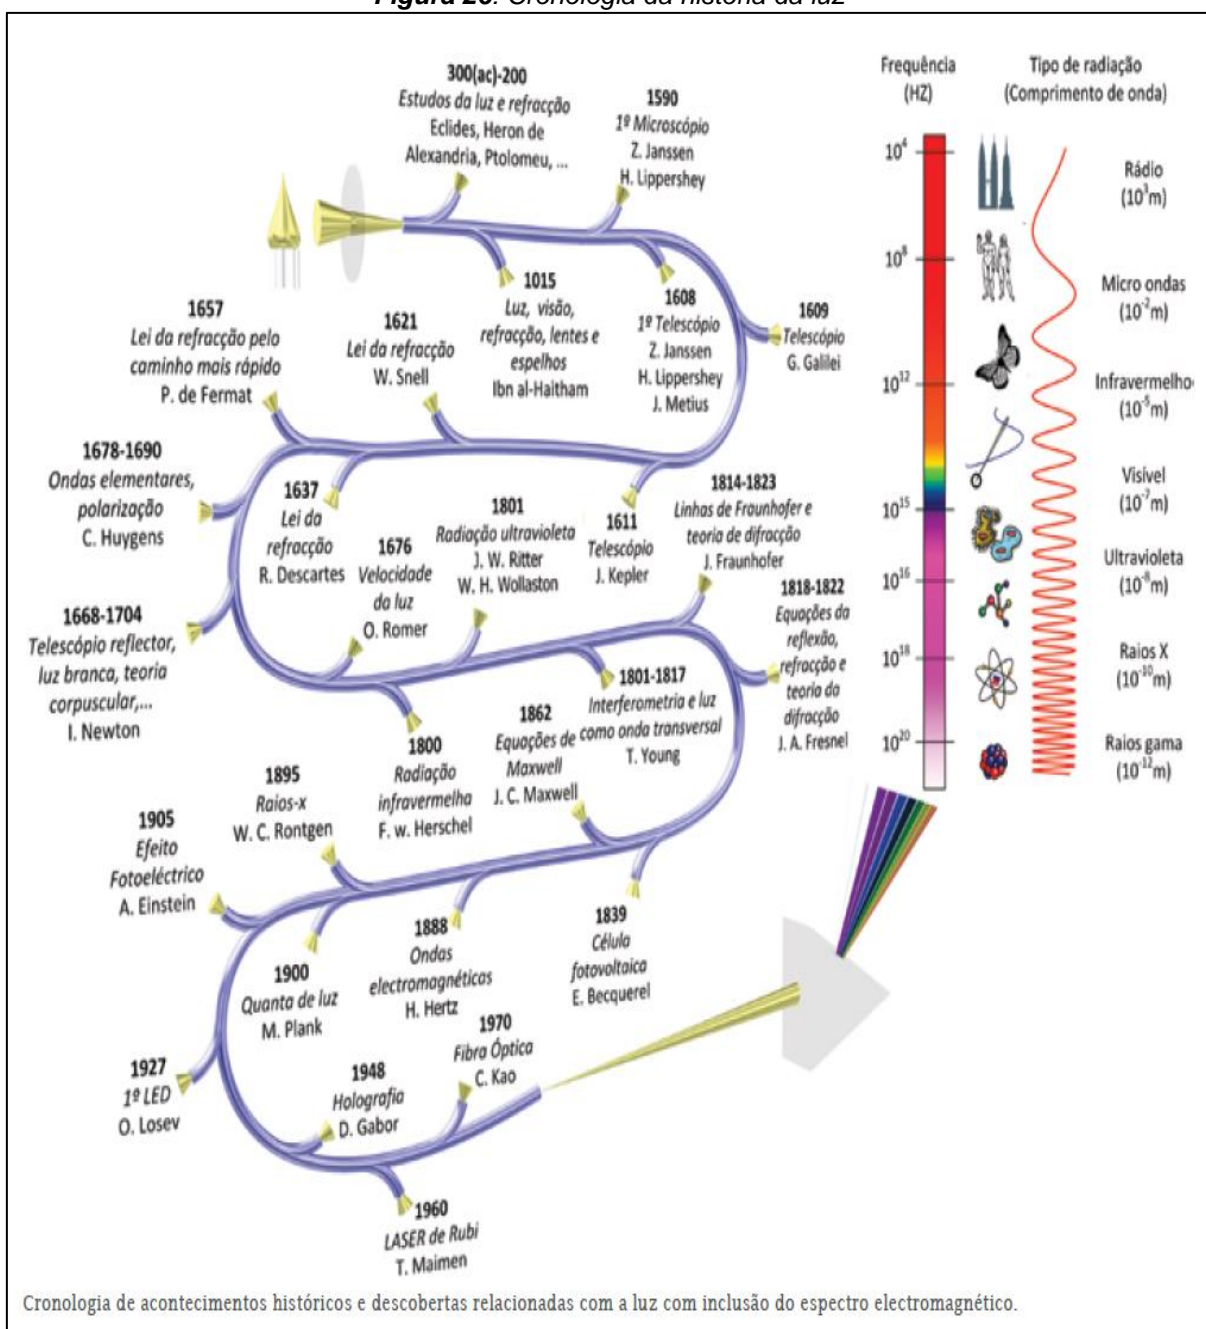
Figura 26: Cronologia da história da luz

300(ac)-200
Estudos da luz e refracção
Eclides, Heron de Alexandria, Ptolomeu, ...

1590
1º Microscópio
Z. Janssen
H. Lippershey

1015
Luz, visão, refracção, lentes e espelhos
Ibn al-Haitham

1608
1º Telescópio
Z. Janssen
H. Lippershey
J. Metius

1609
Telescópio
G. Galilei

1657
Lei da refracção pelo caminho mais rápido
P. de Fermat

1621
Lei da refracção
W. Snell

1678-1690
Ondas elementares, polarização
C. Huygens

1637
Lei da refracção
R. Descartes

1676
Velocidade da luz
O. Romer

1801
Radiação ultravioleta
J. W. Ritter
W. H. Wollaston

1611
Telescópio
J. Kepler

1814-1823
Linhas de Fraunhofer e teoria de difracção
J. Fraunhofer

1818-1822
Equações da reflexão, refracção e teoria da difracção
J. A. Fresnel

1668-1704
Telescópio reflector, luz branca, teoria corpuscular,...
I. Newton

1801-1817
Interferometria e luz como onda transversal
T. Young

1862
Equações de Maxwell
J. C. Maxwell

1800
Radiação infravermelha
F. w. Herschel

1895
Raios-x
W. C. Rontgen

1905
Efeito Fotoeléctrico
A. Einstein

1888
Ondas electromagnéticas
H. Hertz

1839
Célula fotovoltaica
E. Becquerel

1900
Quanta de luz
M. Plank

1970
Fibra Óptica
C. Kao

1927
1º LED
O. Losev

1948
Holografia
D. Gabor

1960
LASER de Rubi
T. Maimen

Frequência (HZ)
Tipo de radiação (Comprimento de onda)

$10^4$
$10^8$
$10^{12}$
$10^{15}$
$10^{16}$
$10^{18}$
$10^{20}$

Rádio ($10^3$m)
Micro ondas ($10^{-2}$m)
Infravermelho ($10^{-5}$m)
Visível ($10^{-7}$m)
Ultravioleta ($10^{-8}$m)
Raios X ($10^{-10}$m)
Raios gama ($10^{-12}$m)

Cronologia de acontecimentos históricos e descobertas relacionadas com a luz com inclusão do espectro electromagnético.